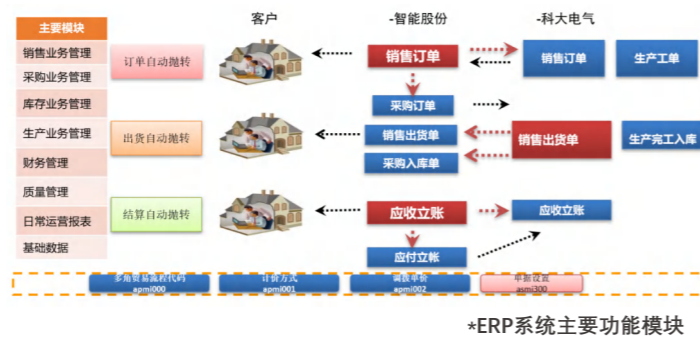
主要模块

销售业务管理

采购业务管理

库存业务管理

生产业务管理

财务管理

质量管理

日常运营报表

基础数据

客户

-智能股份

-科大电气

订单自动抛转

出货自动抛转

结算自动抛转

销售订单

销售订单

生产工单

采购订单

销售出货单

销售出货单

生产完工入库

采购入库单

应收立账

应收立账

应付立账

多角贸易流程代码
apmi000

计价方式
apmi001

调拨单价
apmi002

单据设置
asmi300

*ERP系统主要功能模块